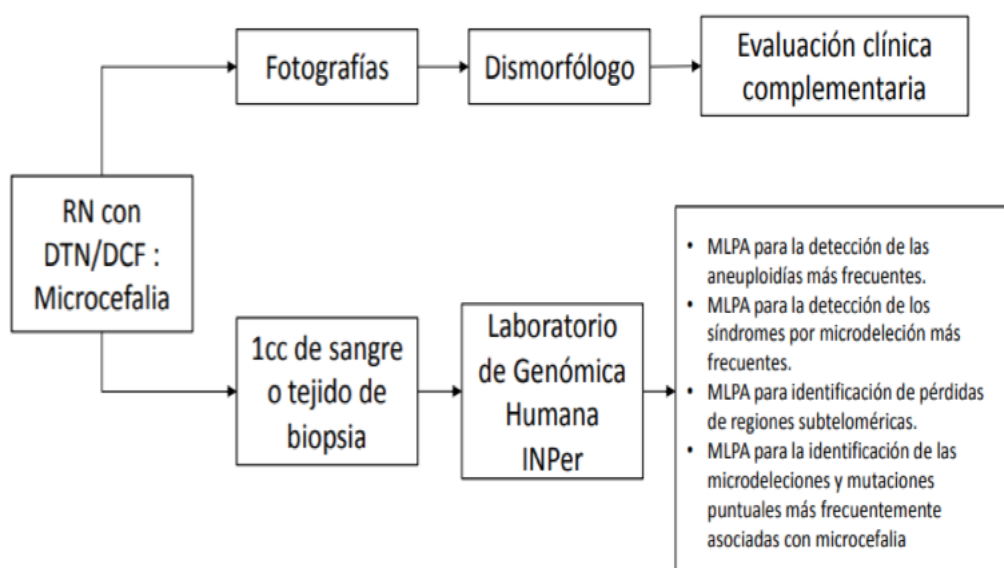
Fotografías

Dismorfólogo

Evaluación clínica complementaria

RN con DTN/DCF : Microcefalia

1cc de sangre o tejido de biopsia

Laboratorio de Genómica Humana INPer

- MLPA para la detección de las aneuploidías más frecuentes.
- MLPA para la detección de los síndromes por microdeleción más frecuentes.
- MLPA para identificación de pérdidas de regiones subteloméricas.
- MLPA para la identificación de las microdeleciones y mutaciones puntuales más frecuentemente asociadas con microcefalia